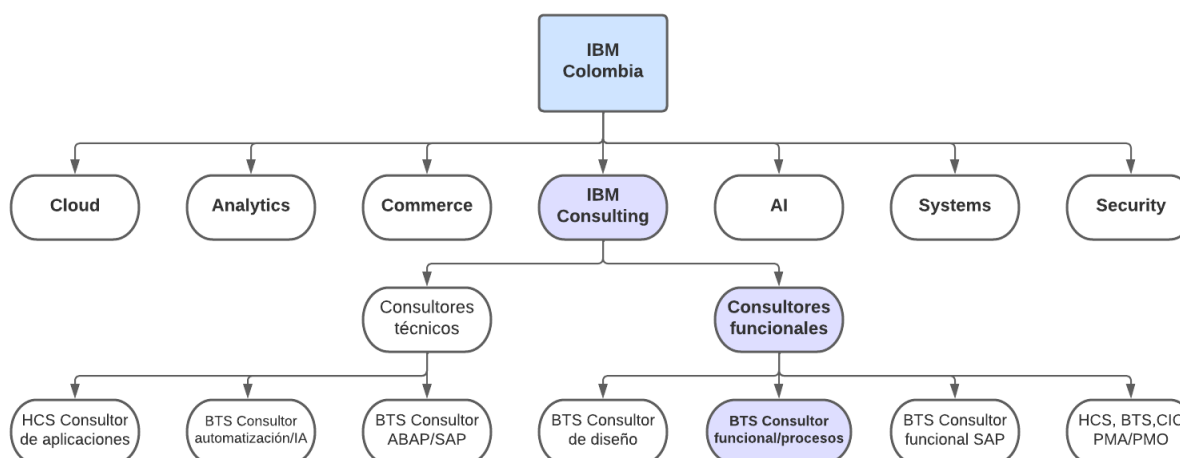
IBM Colombia

Cloud

Analytics

Commerce

IBM Consulting

AI

Systems

Security

Consultores técnicos

Consultores funcionales

HCS Consultor de aplicaciones

BTS Consultor automatización/IA

BTS Consultor ABAP/SAP

BTS Consultor de diseño

BTS Consultor funcional/procesos

BTS Consultor funcional SAP

HCS, BTS,CIC PMA/PMO